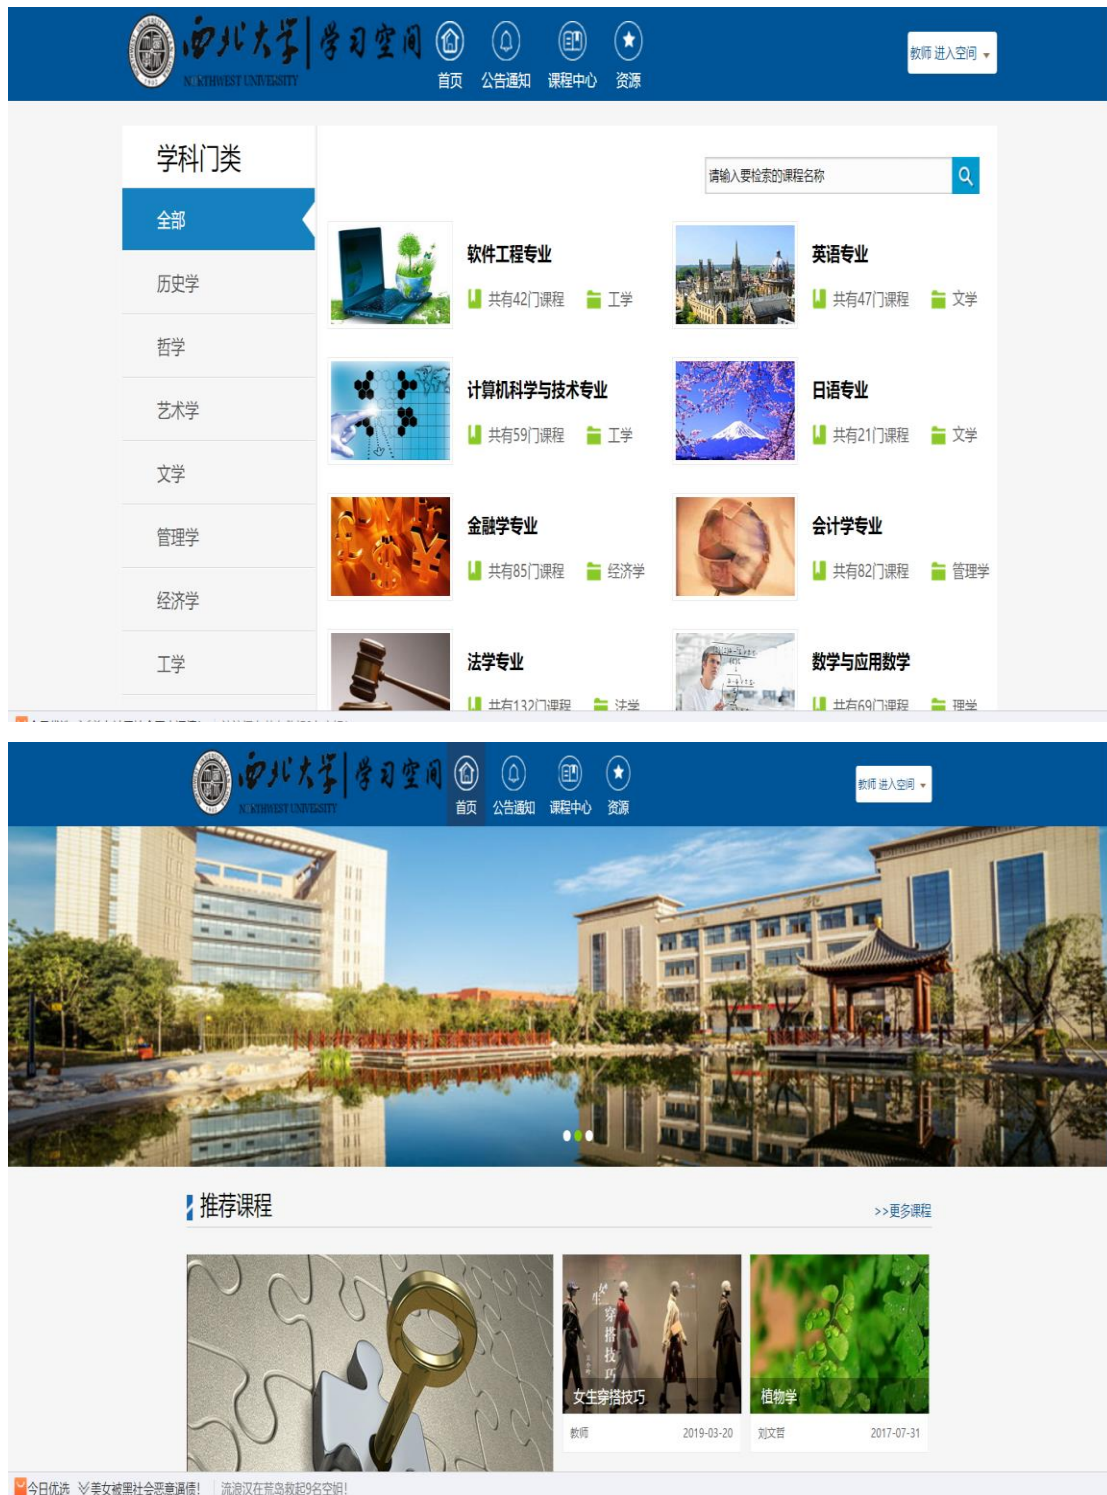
西北大学 | 学习空间
NORTHWEST UNIVERSITY
首页 公告通知 课程中心 资源
教师 进入空间

学科门类
全部
历史学
哲学
艺术学
文学
管理学
经济学
工学

请输入要检索的课程名称

软件工程专业
共有42门课程 工学

英语专业
共有47门课程 文学

计算机科学与技术专业
共有59门课程 工学

日语专业
共有21门课程 文学

金融学专业
共有85门课程 经济学

会计学专业
共有82门课程 管理学

法学专业
共有132门课程 法学

数学与应用数学
共有69门课程 理学

西北大学 | 学习空间
NORTHWEST UNIVERSITY
首页 公告通知 课程中心 资源
教师 进入空间

推荐课程
>>更多课程

女生穿搭技巧
教师 2019-03-20

植物学
刘文哲 2017-07-31

今日优选 美女被黑社会恶意遇债! 流浪汉在荒岛救起9名空姐!